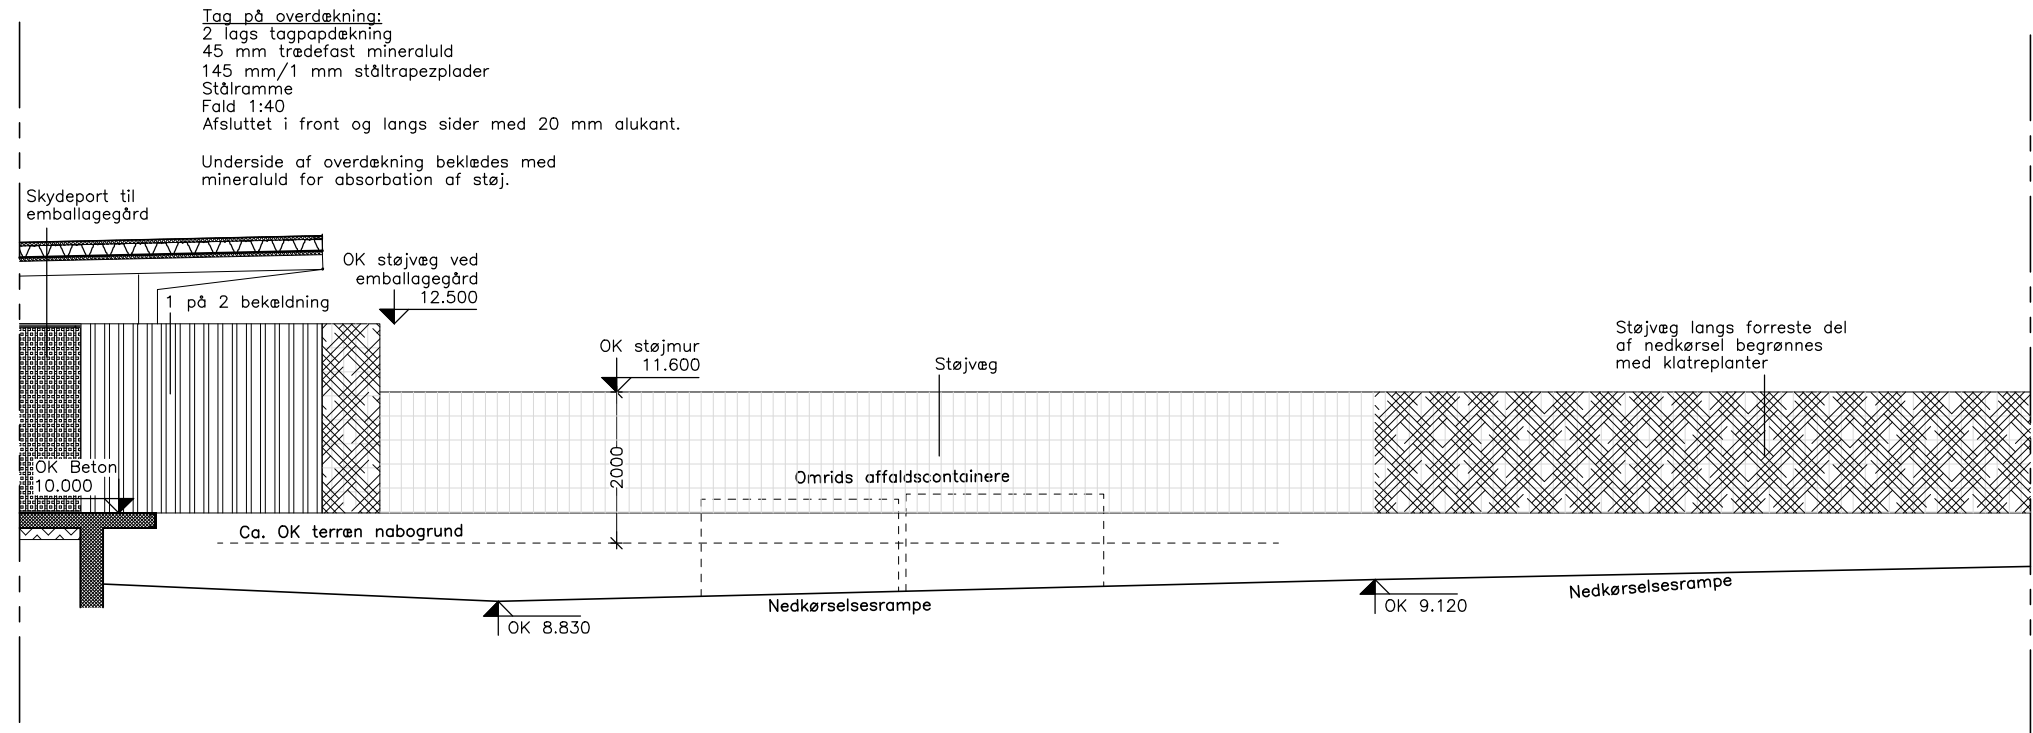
Tag på overdækning:
2 lags tagpapdækning
45 mm trædefast mineraluld
145 mm/1 mm ståltrapezplader
Stålramme
Fald 1:40
Afsluttet i front og langs sider med 20 mm alukant.

Underside af overdækning beklædes med mineraluld for absorbation af støj.

Skydeport til emballagegård

OK støjvæg ved emballagegård
12.500

1 på 2 beklædning

Støjvæg langs forreste del af nedkørsel begrønnes med klatreplanter

OK støjmur
11.600

Støjvæg

2000

Omrids affaldscontainere

OK Beton
10.000

Ca. OK terræn nabogrund

Nedkørselsesrampe

OK 8.830

OK 9.120

Nedkørselsesrampe